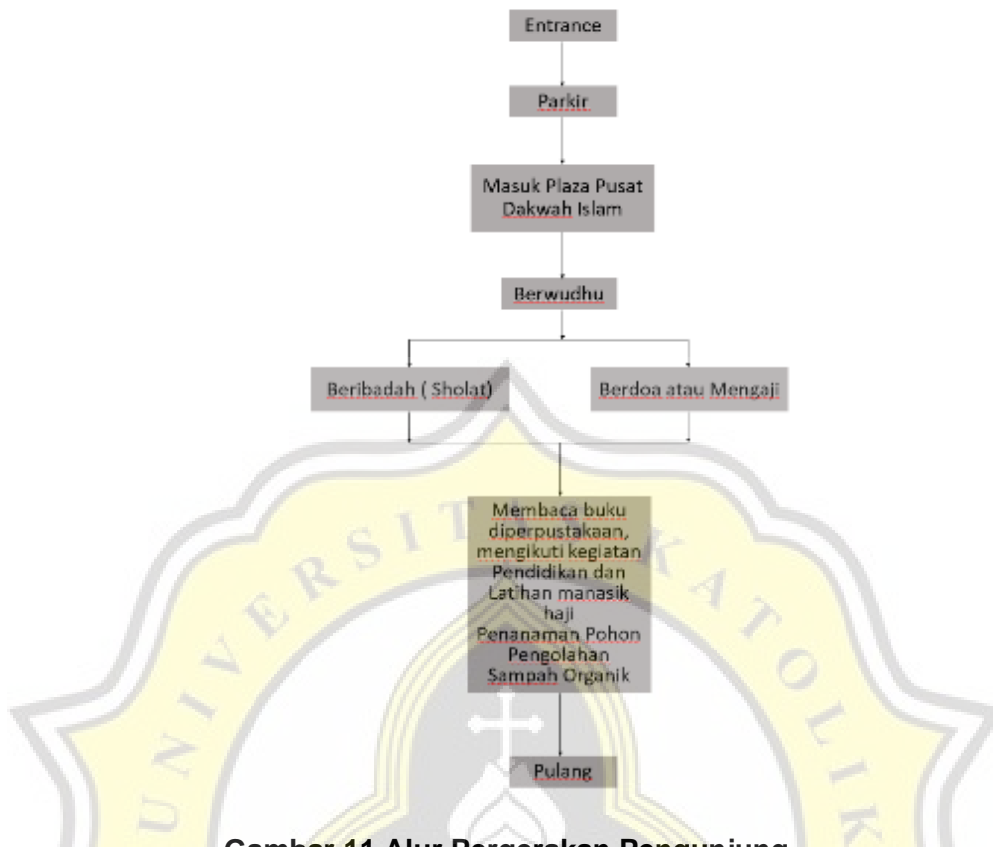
Entrance

Parkir

Masuk Plaza Pusat Dakwah Islam

Berwudhu

Beribadah ( Sholat)

Berdoa atau Mengaji

Membaca buku diperpustakaan, mengikuti kegiatan Pendidikan dan Latihan manasik haji Penanaman Pohon Pengolahan Sampah Organik

Pulang

UNIVERSITAS KATOLIK

Gambar 11 Alur Pergerakan Pengunjung